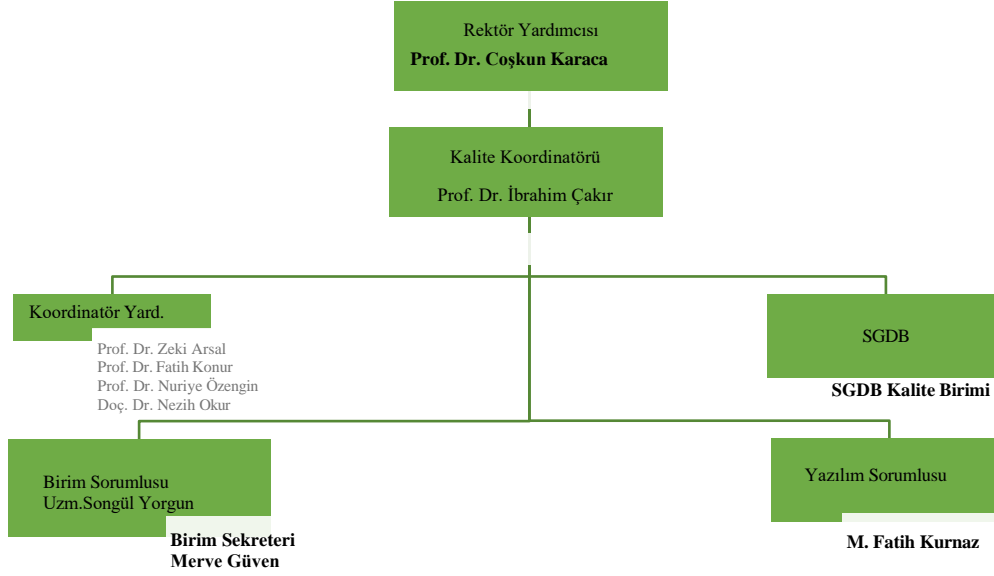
Rektör Yardımcısı
Prof. Dr. Coşkun Karaca

Kalite Koordinatörü
Prof. Dr. İbrahim Çakır

Koordinatör Yard.

Prof. Dr. Zeki Arsal
Prof. Dr. Fatih Konur
Prof. Dr. Nuriye Özengin
Doç. Dr. Nezih Okur

SGDB

SGDB Kalite Birimi

Birim Sorumlusu
Uzm.Songül Yorgun

Birim Sekreteri
Merve Güven

Yazılım Sorumlusu

M. Fatih Kurnaz